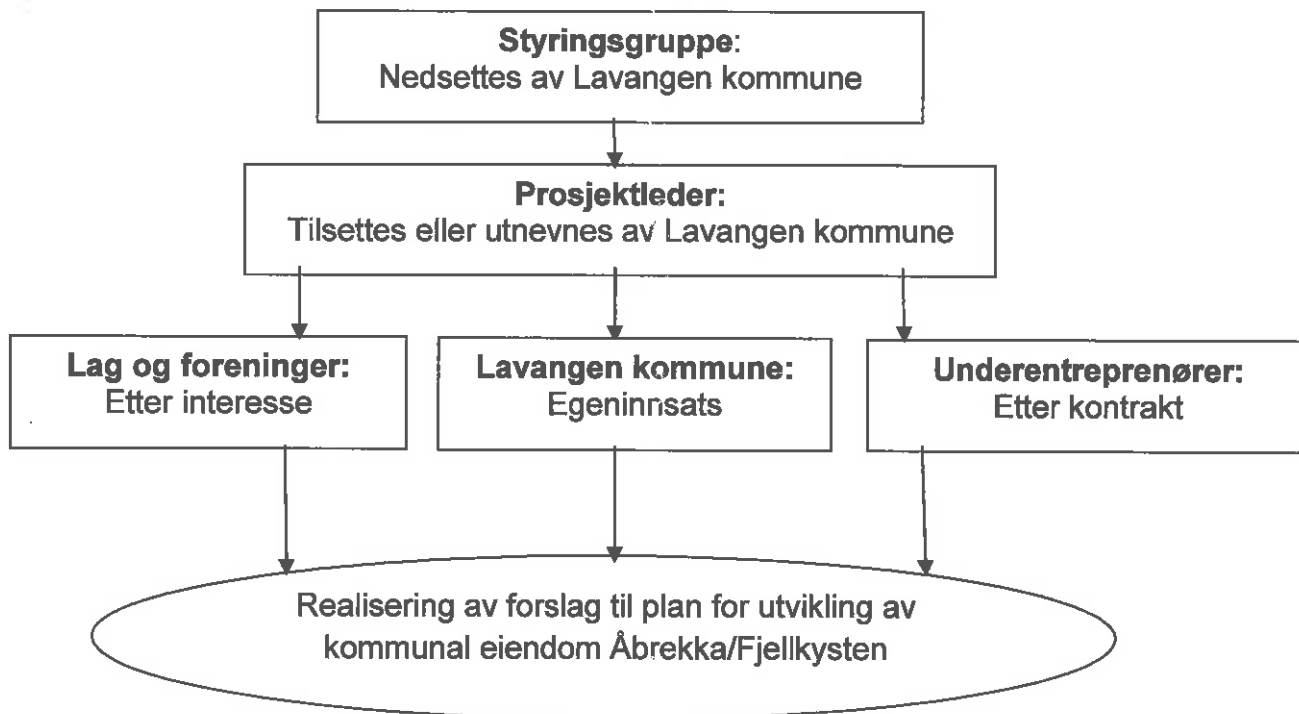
**Styringsgruppe**:
Nedsettes av Lavangen kommune

**Prosjektleder:**
Tilsettes eller utnevnes av Lavangen kommune

**Lag og foreninger:**
Etter interesse

**Lavangen kommune:**
Egeninnsats

**Underentreprenører:**
Etter kontrakt

Realisering av forslag til plan for utvikling av kommunal eiendom Åbrekka/Fjellkysten